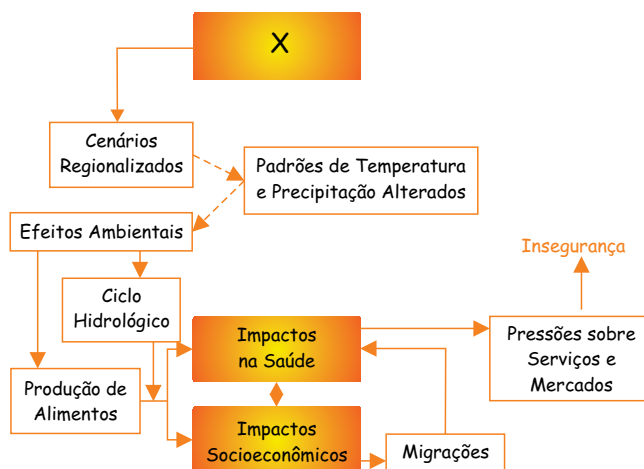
X

Cenários Regionalizados

Padrões de Temperatura e Precipitação Alterados

Efeitos Ambientais

Insegurança

Ciclo Hidrológico

Impactos na Saúde

Pressões sobre Serviços e Mercados

Produção de Alimentos

Impactos Socioeconômicos

Migrações